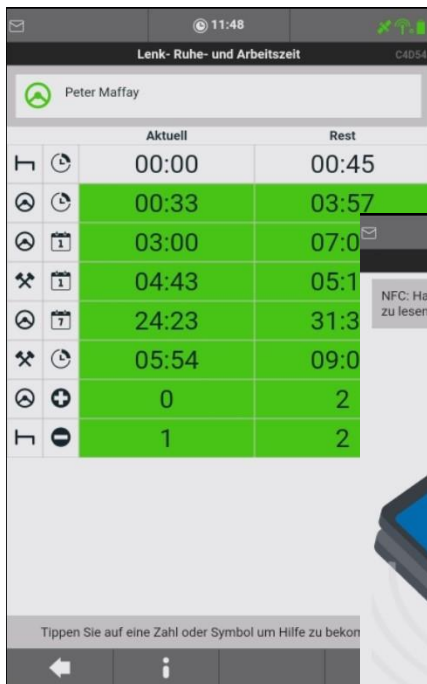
11:48

Lenk- Ruhe- und Arbeitszeit

C4D54

Peter Maffay

| | | Aktuell | Rest |
|---|---|---|---|
| | | 00:00 | 00:45 |
| | | 00:33 | 03:57 |
| | | 03:00 | 07:0 |
| | | 04:43 | 05:1 |
| | 7 | 24:23 | 31:3 |
| | | 05:54 | 09:0 |
| | | 0 | 2 |
| | | 1 | 2 |

NFC: Ha zu lesen

Tippen Sie auf eine Zahl oder Symbol um Hilfe zu bekom

i